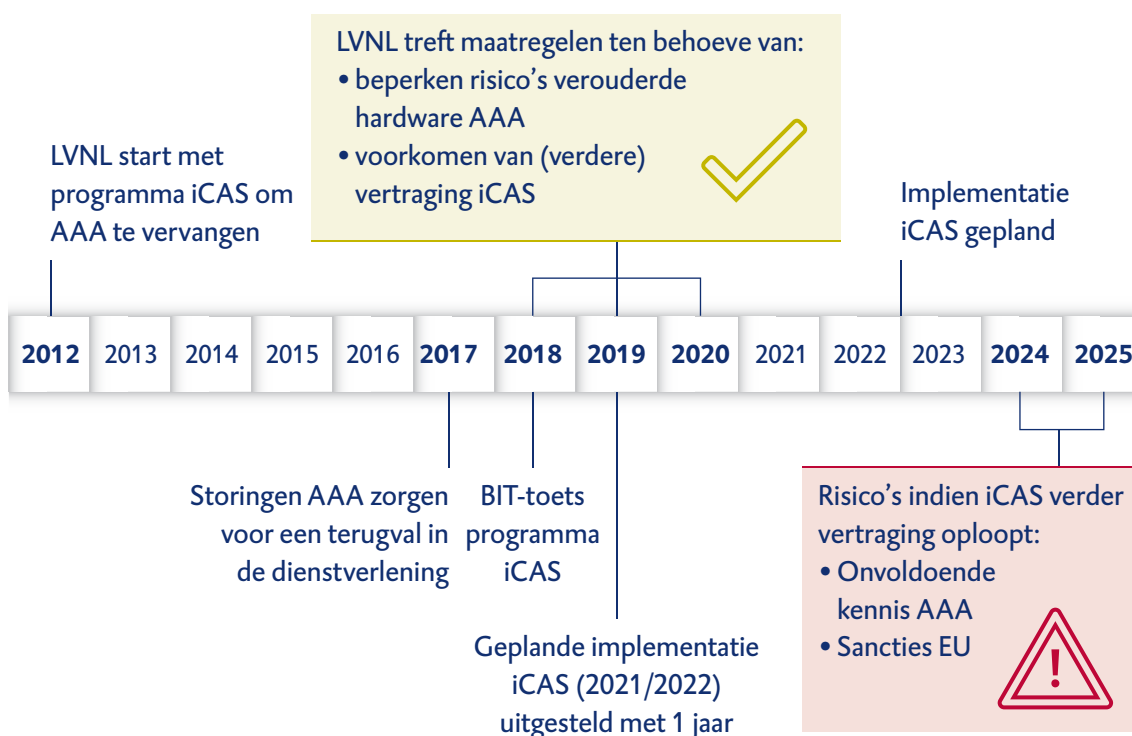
LVNL treft maatregelen ten behoeve van:
• beperken risico's verouderde hardware AAA
• voorkomen van (verdere) vertraging iCAS

LVNL start met programma iCAS om AAA te vervangen

Implementatie iCAS gepland

| 2012 | 2013 | 2014 | 2015 | 2016 | 2017 | 2018 | 2019 | 2020 | 2021 | 2022 | 2023 | 2024 | 2025 |
|---|---|---|---|---|---|---|---|---|---|---|---|---|---|

Storingen AAA zorgen voor een terugval in de dienstverlening

BIT-toets programma iCAS

Geplande implementatie iCAS (2021/2022) uitgesteld met 1 jaar

Risico's indien iCAS verder vertraging oploopt:
• Onvoldoende kennis AAA
• Sancties EU

!